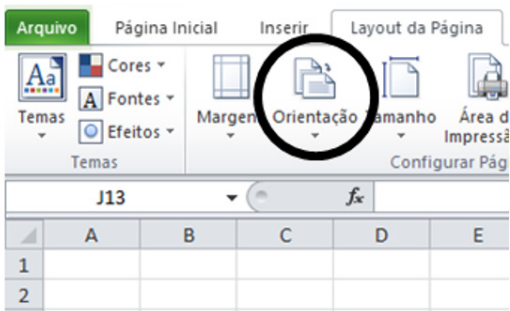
Arquivo | Página Inicial | Inserir | Layout da Página

Aa
Temas
Cores
Fontes
Efeitos
Temas

Margens | Orientação | Tamanho | Área de Impressão
Configurar Pág

J13
$f_x$

| | A | B | C | D | E |
|---|---|---|---|---|---|
| 1 | | | | | |
| 2 | | | | | |